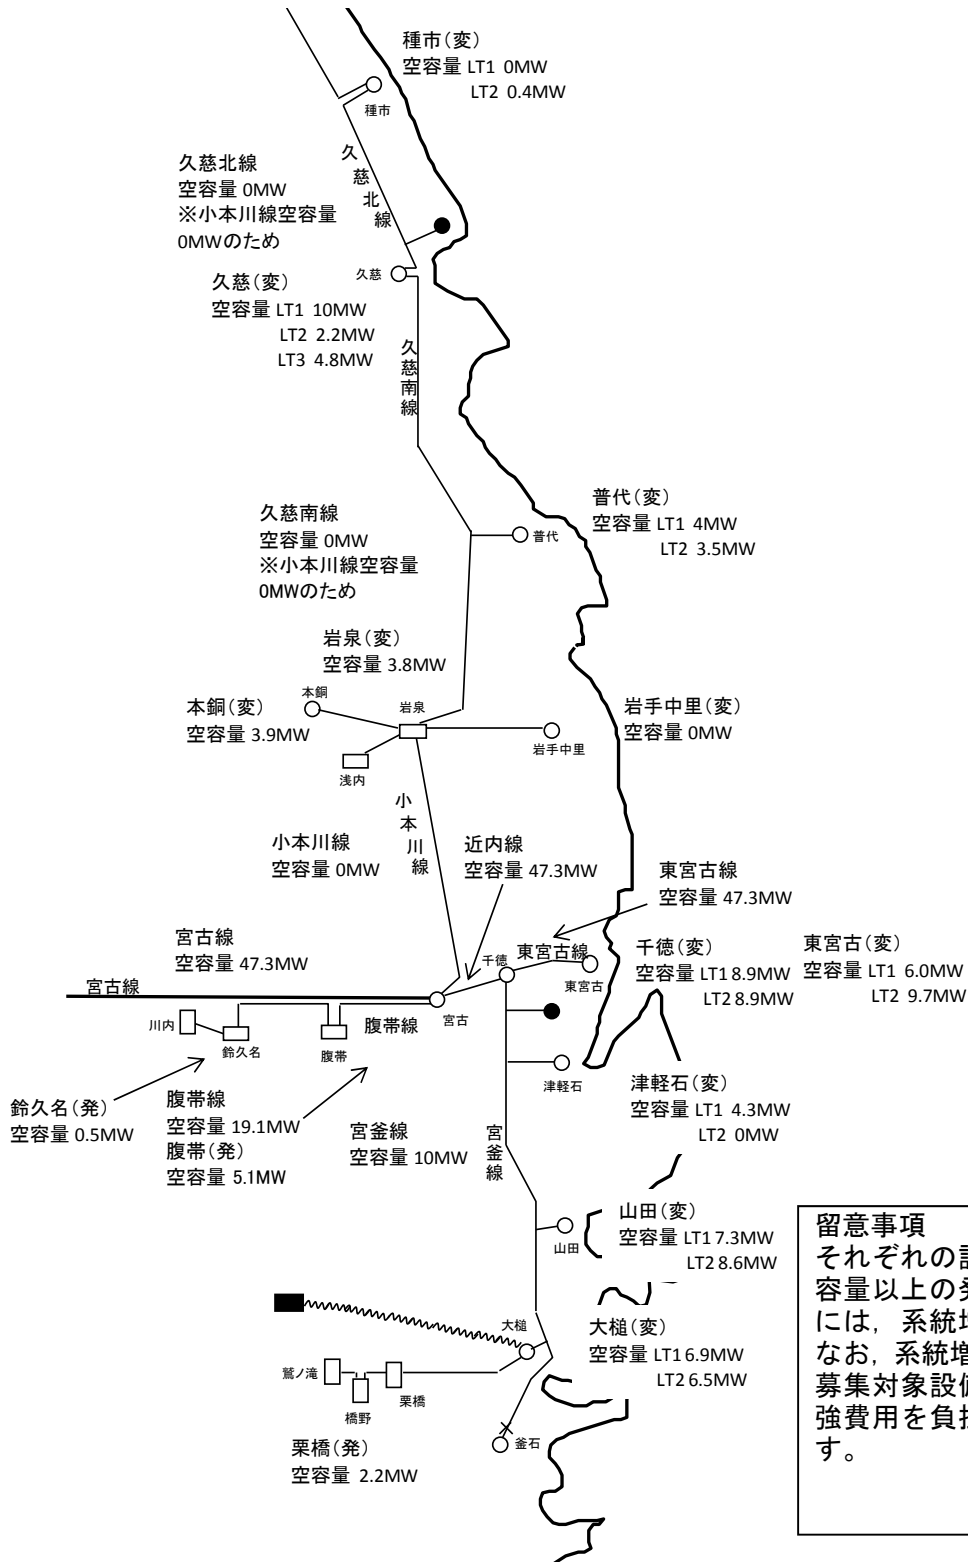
種市(変)
空容量 LT1 0MW
LT2 0.4MW

種市

久慈北線

久慈北線
空容量 0MW
※小本川線空容量 0MWのため

久慈

久慈(変)
空容量 LT1 10MW
LT2 2.2MW
LT3 4.8MW

久慈南線

普代(変)
空容量 LT1 4MW
LT2 3.5MW

久慈南線
空容量 0MW
※小本川線空容量 0MWのため

普代

岩泉(変)
空容量 3.8MW

本銅

本銅(変)
空容量 3.9MW

岩泉

岩手中里

岩手中里(変)
空容量 0MW

浅内

小本川線

小本川線
空容量 0MW

近内線
空容量 47.3MW

東宮古線
空容量 47.3MW

宮古線
空容量 47.3MW

千徳

東宮古線

千徳(変)
空容量 LT1 8.9MW
LT2 8.9MW

東宮古(変)
空容量 LT1 6.0MW
LT2 9.7MW

宮古線

東宮古

川内

鈴久名

腹帯

腹帯線

宮古

津軽石

鈴久名(発)
空容量 0.5MW

腹帯線
空容量 19.1MW
腹帯(発)
空容量 5.1MW

宮釜線
空容量 10MW

宮釜線

津軽石(変)
空容量 LT1 4.3MW
LT2 0MW

山田(変)
空容量 LT1 7.3MW
LT2 8.6MW

山田

留意事項
それぞれの記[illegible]容量以上の発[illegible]には，系統增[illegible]なお，系統增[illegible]募集対象設備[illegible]強費用を負担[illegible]す。

大槌

大槌(変)
空容量 LT1 6.9MW
LT2 6.5MW

鷲ノ滝

栗橋

橋野

釜石

栗橋(発)
空容量 2.2MW